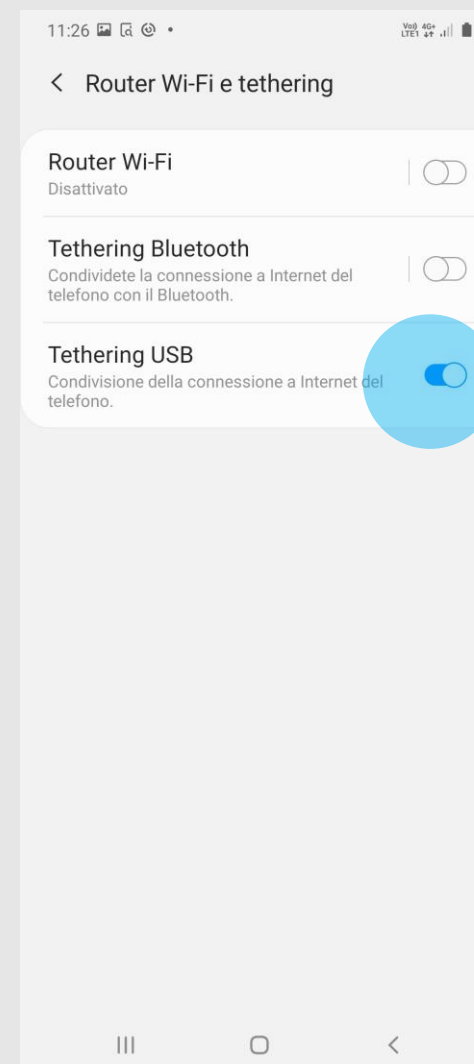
11:26

Vo) 4G+ LTE1

< Router Wi-Fi e tethering

Router Wi-Fi
Disattivato

Tethering Bluetooth
Condividete la connessione a Internet del telefono con il Bluetooth.

Tethering USB
Condivisione della connessione a Internet del telefono.